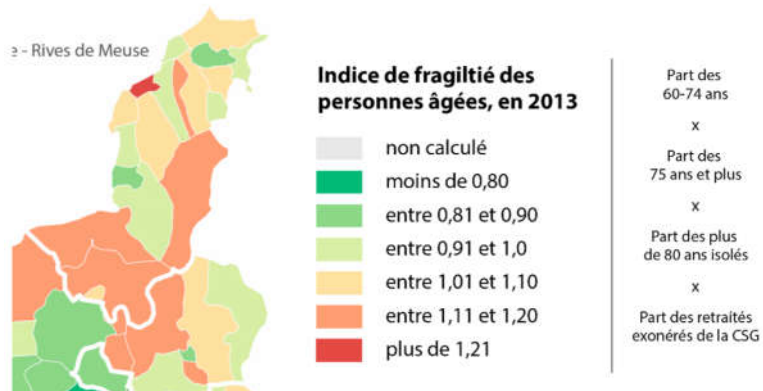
- Rives de Meuse

Indice de fragiltié des personnes âgées, en 2013

non calculé

moins de 0,80

entre 0,81 et 0,90

entre 0,91 et 1,0

entre 1,01 et 1,10

entre 1,11 et 1,20

plus de 1,21

Part des 60-74 ans

x

Part des 75 ans et plus

x

Part des plus de 80 ans isolés

x

Part des retraités exonérés de la CSG